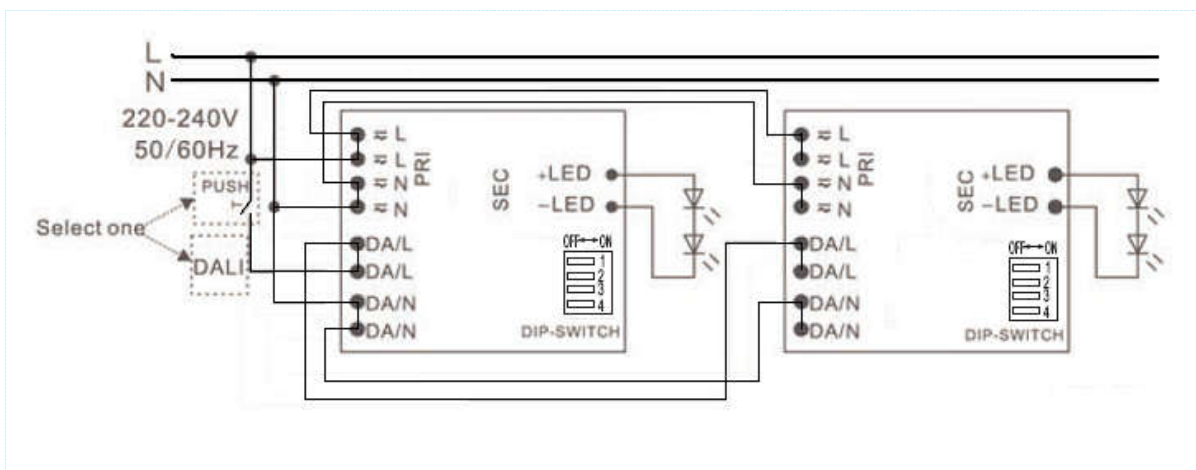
L
N
220-240V
50/60Hz
PUSH
Select one
DALI

≈ L
≈ L
≈ N
≈ N
PRI
SEC
+LED
−LED
DA/L
DA/L
DA/N
DA/N
OFF↔ON
1
2
3
4
DIP-SWITCH

≈ L
≈ L
≈ N
≈ N
PRI
SEC
+LED
−LED
DA/L
DA/L
DA/N
DA/N
OFF↔ON
1
2
3
4
DIP-SWITCH